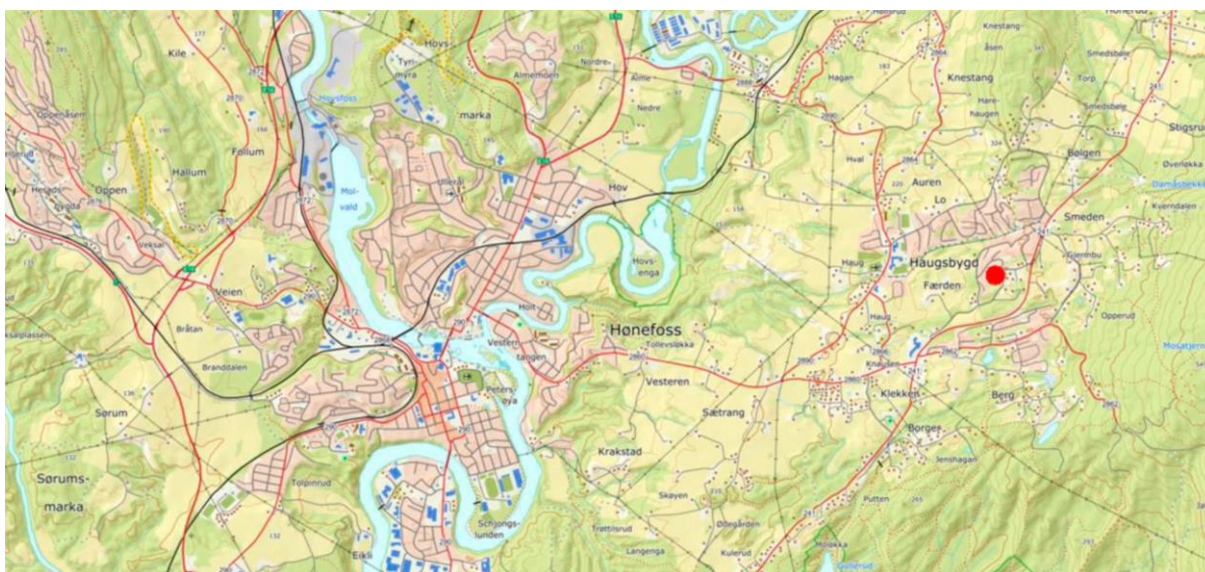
Kile
Hovs
Tyrimyra
Hovsfoss
Nordre
Almemoen
Nedre
Knestang
Hagan
Knestang
Hare-haugen
Stigsrud
Smedsbøle
Torp
Oppenåsen
Hallum
Føllum
marka
Heradsbygda
Oppen
Mol-vald
Ullerål
Hov
Hval
Auren
Lo
Bølgen
Øverlokka
Smeden
Kverndalen
Veksal
Veien
Hovs-enga
Haug
Haugsbygd
Færden
Opperud
Bråtan
Branddalen
Holt
Vestern-tangen
Hønefoss
Tolievsløkka
Haug
Mosatjern
Klekken
Berg
Vesteren
Sørum
Petersøya
Sætrang
Borger
Jenshagan
Krakstad
Sørums-marka
Tolpinrud
Skjøen
Putten
Schjongs-lunden
Trøttirsrud
Ødegården
Langenga
Kulerud
Eikli